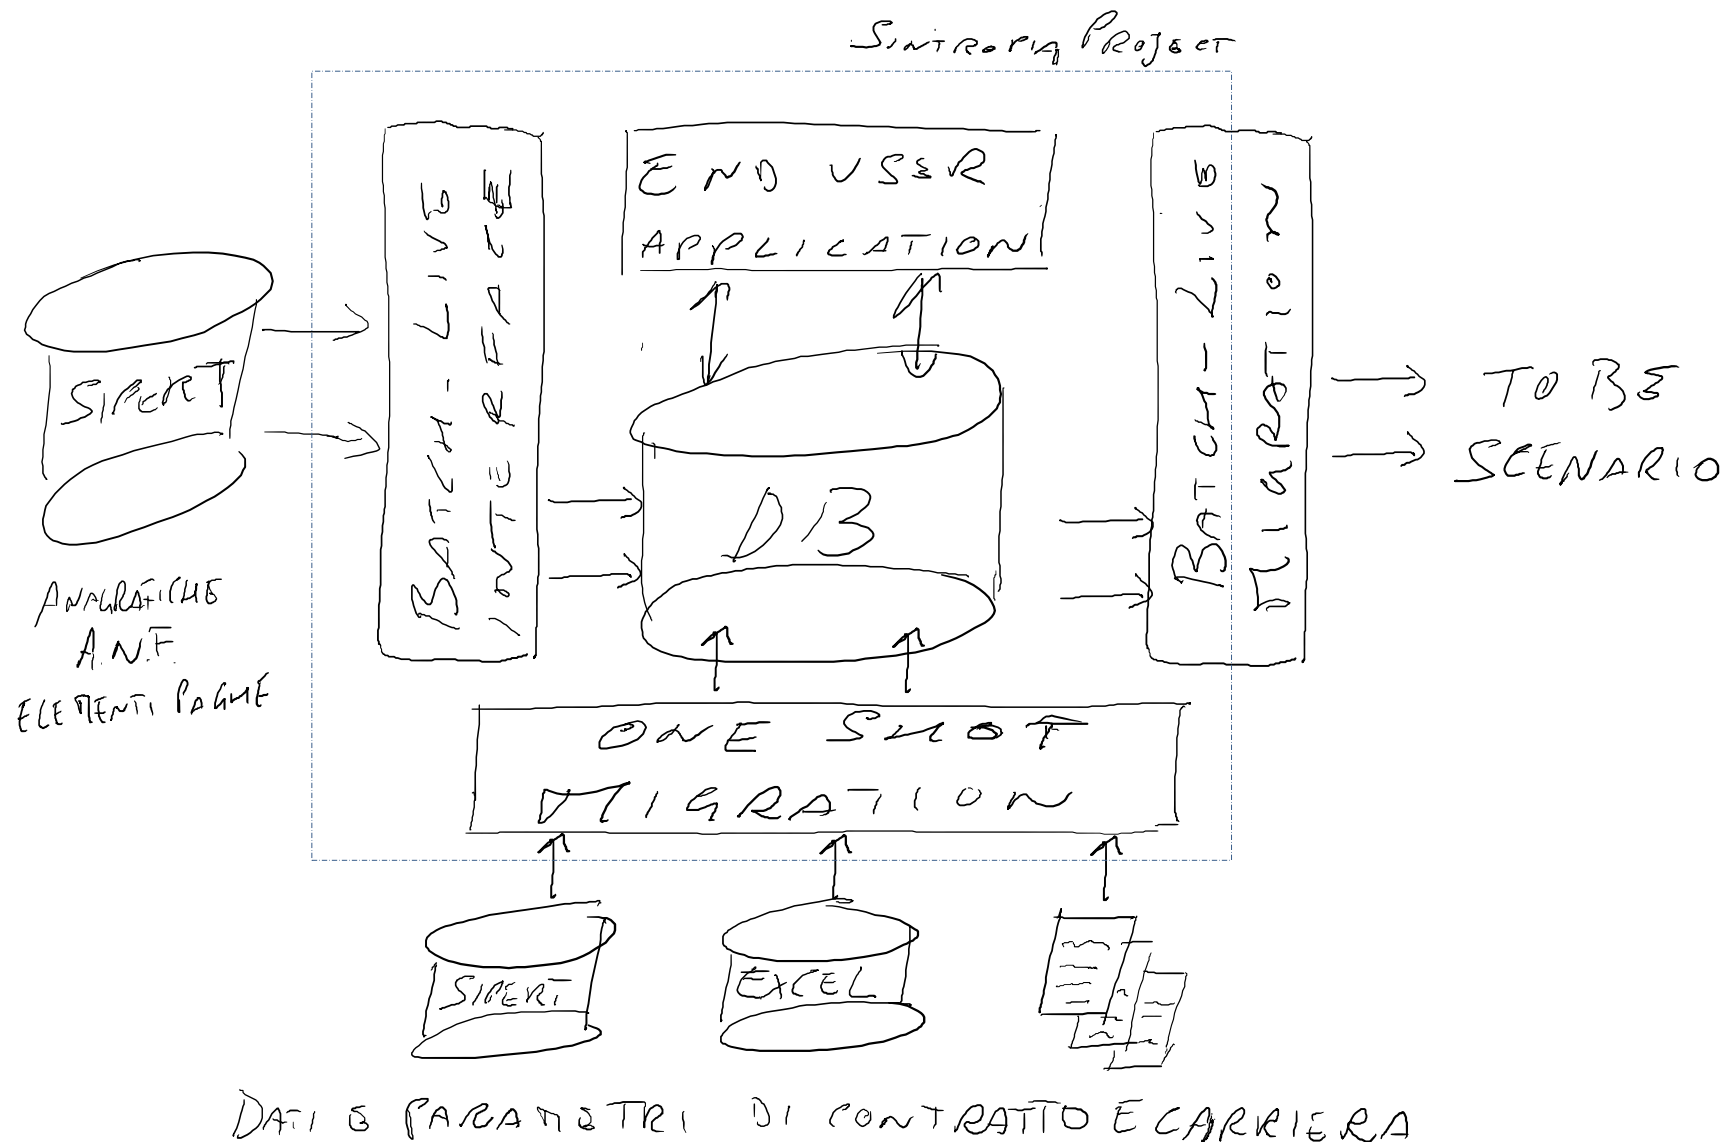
SINTROPIA PROJECT

SIPERT

ANAGRAFICHE
A.N.F.
ELEMENTI PAGHE

BATCH-LIVE INTERFACE

END USER APPLICATION

DB

BATCH-LIVE MIGRATION

TO BE SCENARIO

ONE SHOT MIGRATION

SIPERT

EXCEL

DATI E PARAMETRI DI CONTRATTO E CARRIERA